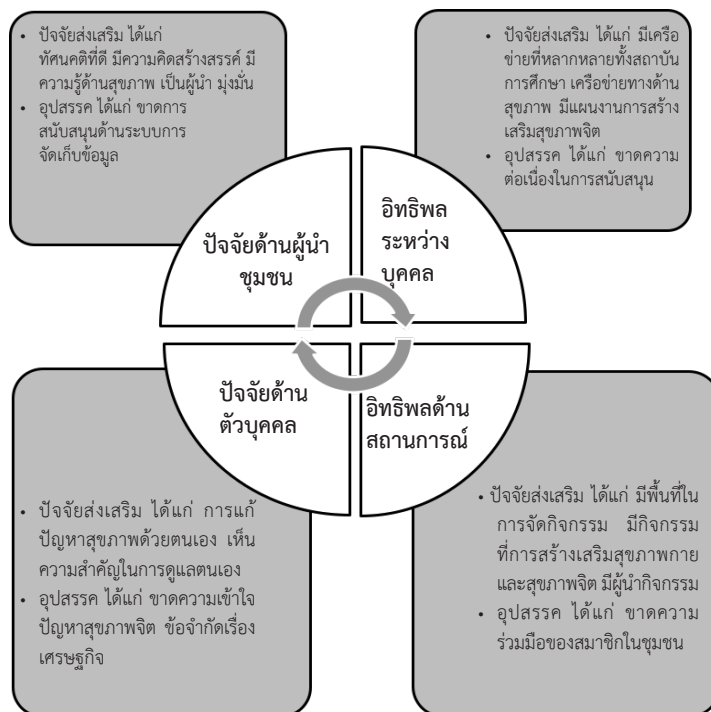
- ปัจจัยส่งเสริม ได้แก่ ทัศนคติที่ดี มีความคิดสร้างสรรค์ มีความรู้ด้านสุขภาพ เป็นผู้นำ มุ่งมั่น
- อุปสรรค ได้แก่ ขาดการสนับสนุนด้านระบบการจัดเก็บข้อมูล

- ปัจจัยส่งเสริม ได้แก่ มีเครือข่ายที่หลากหลายทั้งสถาบันการศึกษา เครือข่ายทางด้านสุขภาพ มีแผนงานการสร้างเสริมสุขภาพจิต
- อุปสรรค ได้แก่ ขาดความต่อเนื่องในการสนับสนุน

ปัจจัยด้านผู้นำชุมชน

อิทธิพลระหว่างบุคคล

ปัจจัยด้านตัวบุคคล

อิทธิพลด้านสถานการณ์

- ปัจจัยส่งเสริม ได้แก่ การแก้ปัญหาสุขภาพด้วยตนเอง เห็นความสำคัญในการดูแลตนเอง
- อุปสรรค ได้แก่ ขาดความเข้าใจปัญหาสุขภาพจิต ข้อจำกัดเรื่องเศรษฐกิจ

- ปัจจัยส่งเสริม ได้แก่ มีพื้นที่ในการจัดกิจกรรม มีกิจกรรมที่การสร้างเสริมสุขภาพกายและสุขภาพจิต มีผู้นำกิจกรรม
- อุปสรรค ได้แก่ ขาดความร่วมมือของสมาชิกในชุมชน